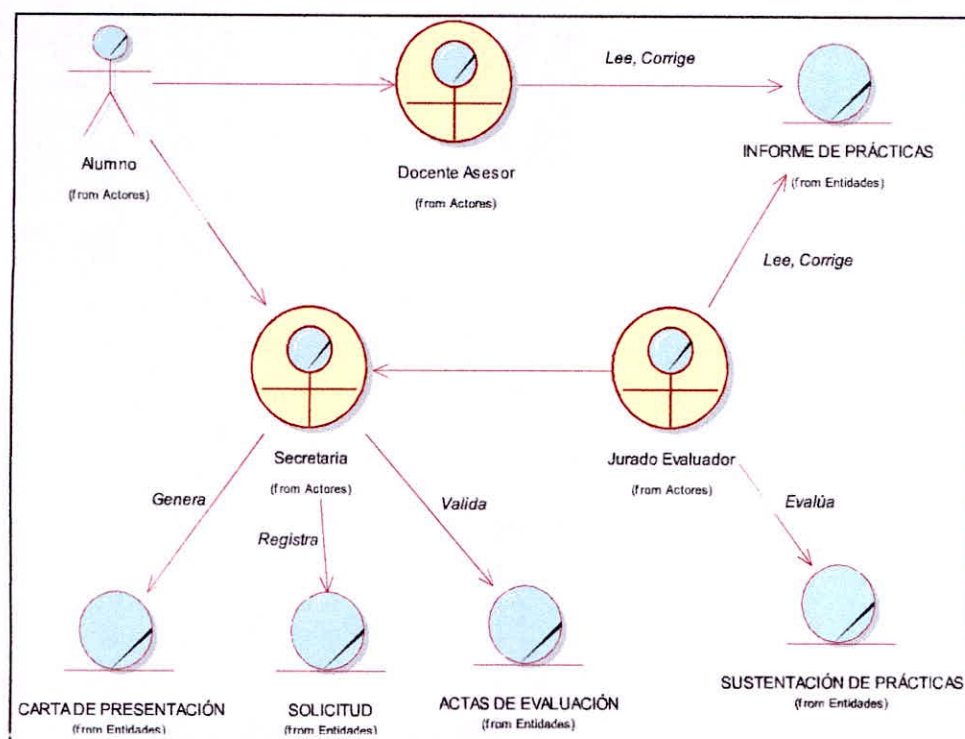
Alumno
(from Actores)

Docente Asesor
(from Actores)

Lee, Corrige

INFORME DE PRÁCTICAS
(from Entidades)

Lee, Corrige

Secretaria
(from Actores)

Jurado Evaluador
(from Actores)

Genera

Registra

Valida

Evalúa

CARTA DE PRESENTACIÓN
(from Entidades)

SOLICITUD
(from Entidades)

ACTAS DE EVALUACIÓN
(from Entidades)

SUSTENTACIÓN DE PRÁCTICAS
(from Entidades)